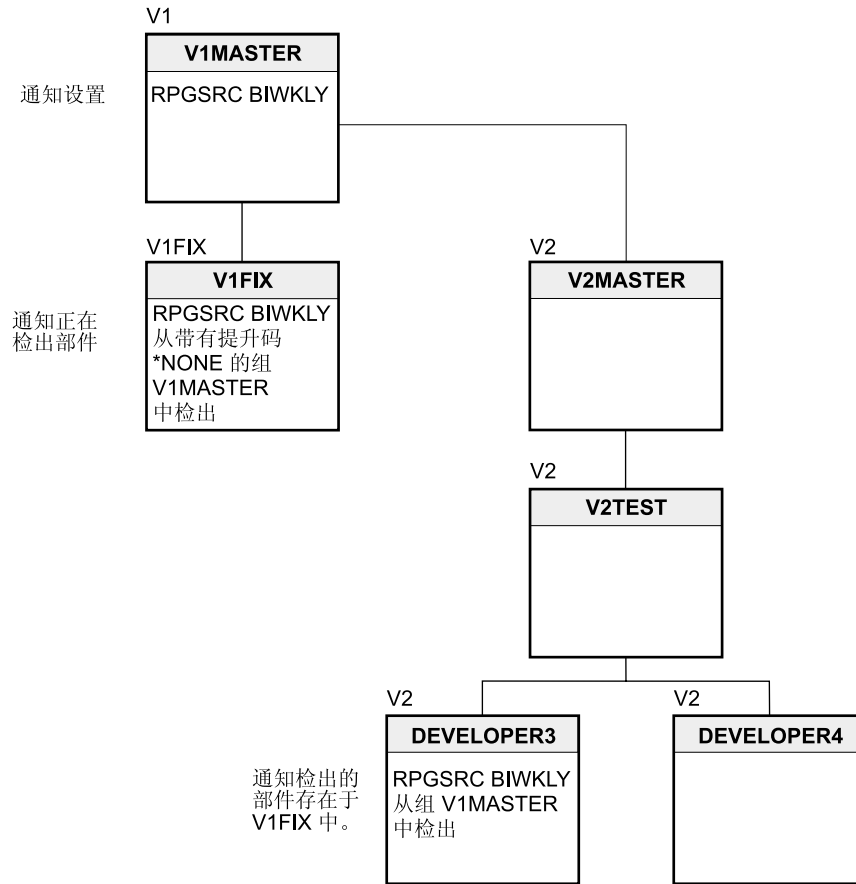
V1

V1MASTER

通知设置

RPGSRC BIWKLY

V1FIX

V1FIX

通知正在检出部件

RPGSRC BIWKLY 从带有提升码 *NONE 的组 V1MASTER 中检出

V2

V2MASTER

V2

V2TEST

V2

DEVELOPER3

通知检出的部件存在于 V1FIX 中。

RPGSRC BIWKLY 从组 V1MASTER 中检出

V2

DEVELOPER4